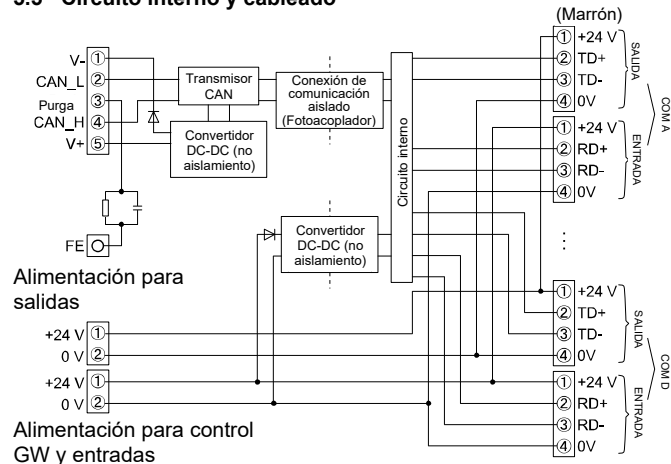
5.3 Circuito interno y cableado

(Marrón)

V- ①
CAN_L ②
Purga ③
CAN_H ④
V+ ⑤

Transmisor CAN

Conexión de comunicación aislado (Fotoacoplador)

Convertidor DC-DC (no aislamiento)

Circuito interno

① +24 V
② TD+
③ TD-
④ 0V
SALIDA

① +24 V
② RD+
③ RD-
④ 0V
ENTRADA

COM A

FE

Convertidor DC-DC (no aislamiento)

Alimentación para salidas

+24 V ①
0 V ②

+24 V ①
0 V ②

Alimentación para control GW y entradas

① +24 V
② TD+
③ TD-
④ 0V
SALIDA

① +24 V
② RD+
③ RD-
④ 0V
ENTRADA

COM D